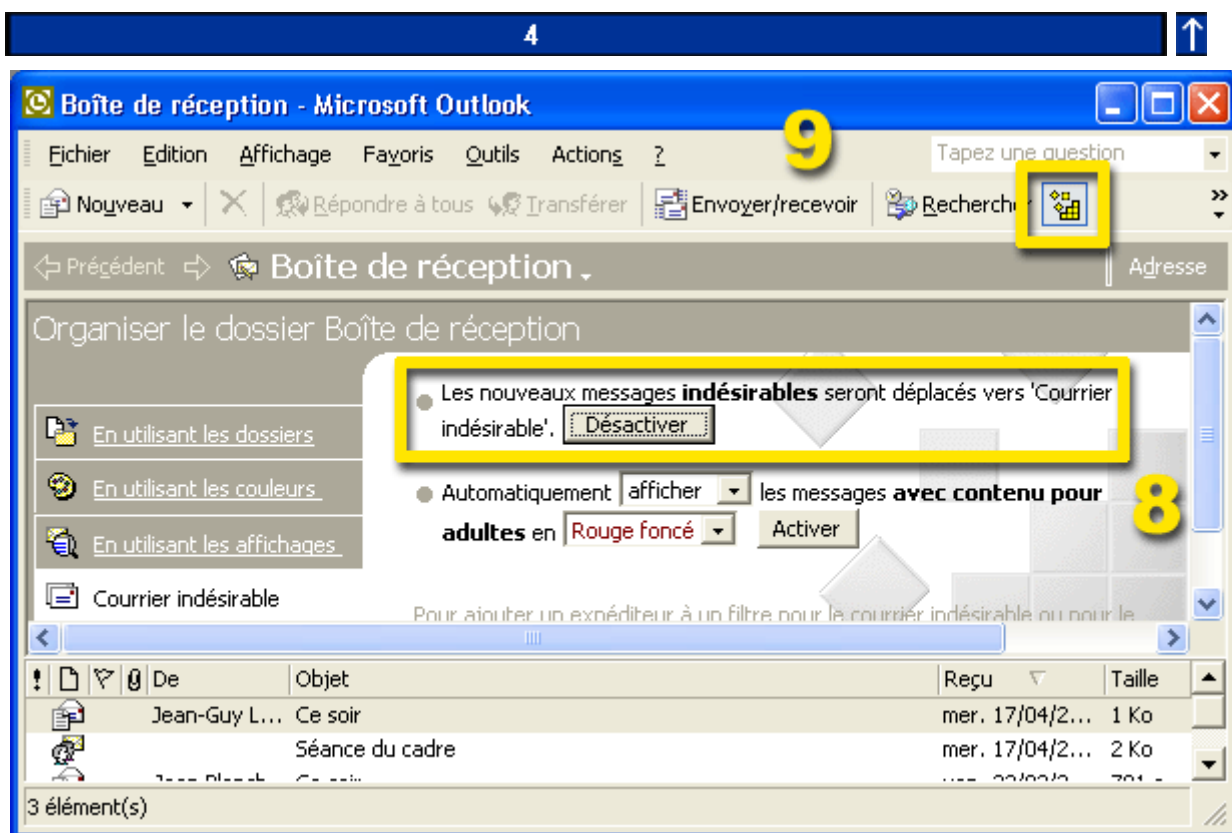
4

Boîte de réception - Microsoft Outlook

Fichier Edition Affichage Favoris Outils Actions ?

9

Tapez une question

Nouveau Répondre à tous Transférer Envoyer/recevoir Recherche

Précédent Boîte de réception

Adresse

Organiser le dossier Boîte de réception

En utilisant les dossiers

En utilisant les couleurs

En utilisant les affichages

Courrier indésirable

Les nouveaux messages **indésirables** seront déplacés vers 'Courrier indésirable'. Désactiver

Automatiquement afficher les messages **avec contenu pour adultes** en Rouge foncé Activer

8

Pour ajouter un expéditeur à un filtre pour le courrier indésirable ou pour le

| ! | | | | De | Objet | Reçu | Taille |
|---|---|---|---|---|---|---|---|
| | | | | Jean-Guy L... | Ce soir | mer. 17/04/2... | 1 Ko |
| | | | | | Séance du cadre | mer. 17/04/2... | 2 Ko |
| | | | | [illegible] | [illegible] | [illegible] | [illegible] |

3 élément(s)